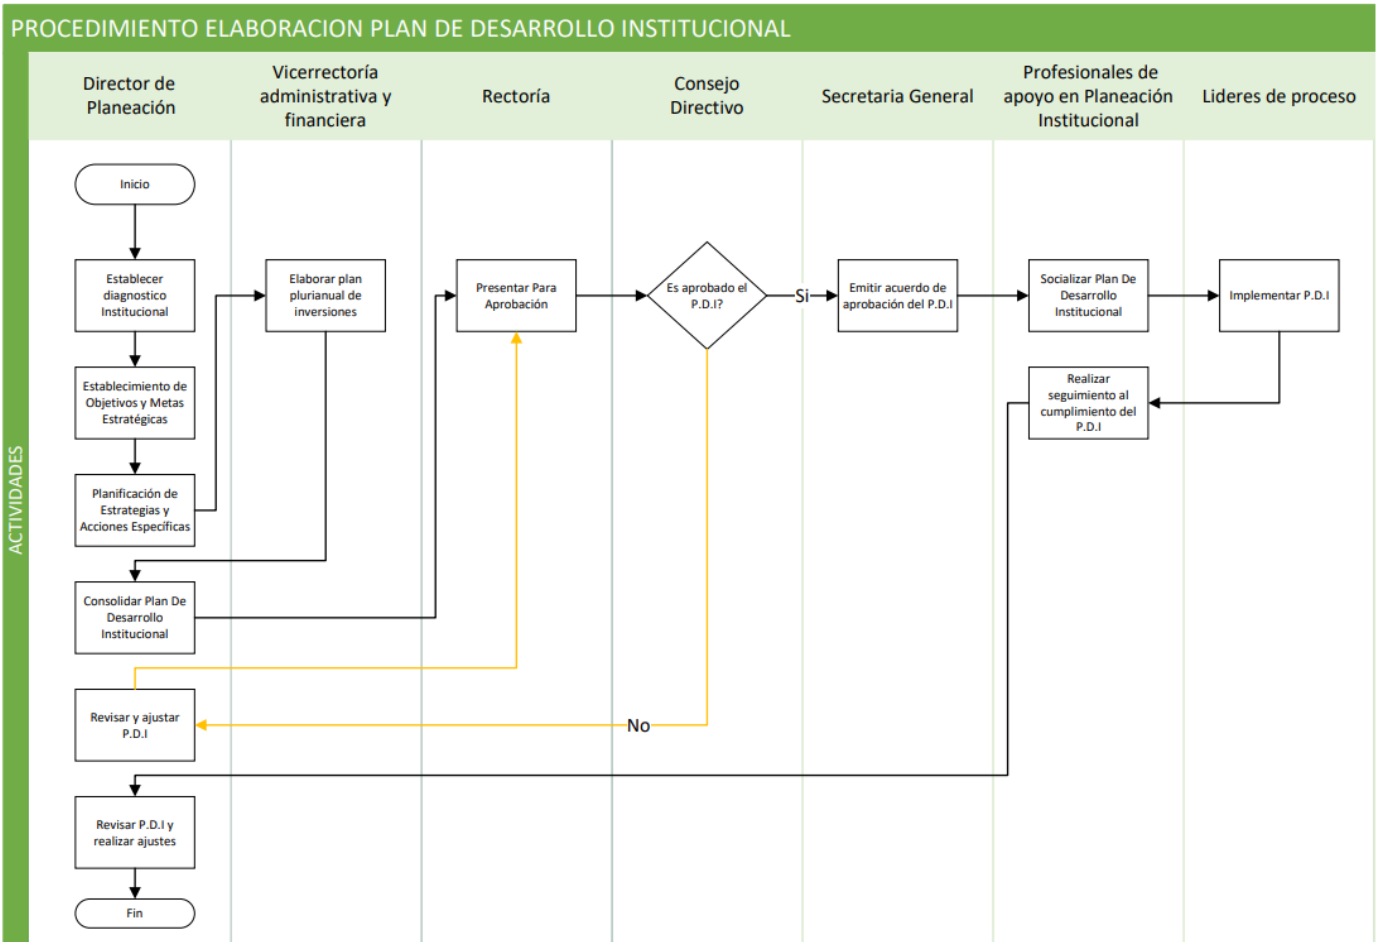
PROCEDIMIENTO ELABORACION PLAN DE DESARROLLO INSTITUCIONAL

Director de Planeación

Vicerrectoría administrativa y financiera

Rectoría

Consejo Directivo

Secretaria General

Profesionales de apoyo en Planeación Institucional

Lideres de proceso

ACTIVIDADES

Inicio

Establecer diagnostico Institucional

Establecimiento de Objetivos y Metas Estratégicas

Planificación de Estrategias y Acciones Específicas

Consolidar Plan De Desarrollo Institucional

Revisar y ajustar P.D.I

Revisar P.D.I y realizar ajustes

Fin

Elaborar plan plurianual de inversiones

Presentar Para Aprobación

Es aprobado el P.D.I?

Si

No

Emitir acuerdo de aprobación del P.D.I

Socializar Plan De Desarrollo Institucional

Realizar seguimiento al cumplimiento del P.D.I

Implementar P.D.I